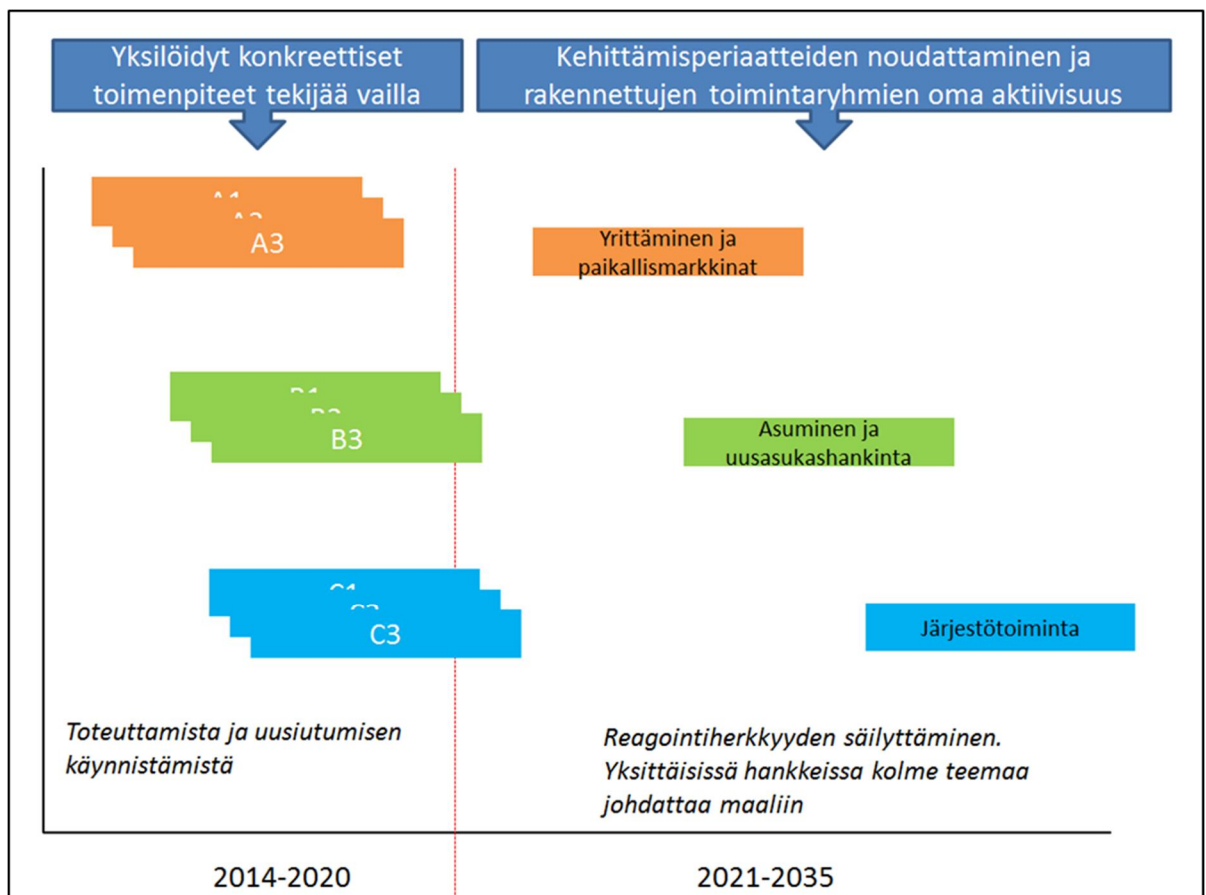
Yksilöidyt konkreettiset toimenpiteet tekijää vailla

Kehittämisperiaatteiden noudattaminen ja rakennettujen toimintaryhmien oma aktiivisuus

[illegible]
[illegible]
A3

Yrittäminen ja paikallismarkkinat

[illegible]
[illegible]
B3

Asuminen ja uusasukashankinta

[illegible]
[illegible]
C3

Järjestötoiminta

Toteuttamista ja uusiutumisen käynnistämistä

Reagointiherkkyyden säilyttäminen. Yksittäisissä hankkeissa kolme teemaa johdattaa maaliin

2014-2020

2021-2035